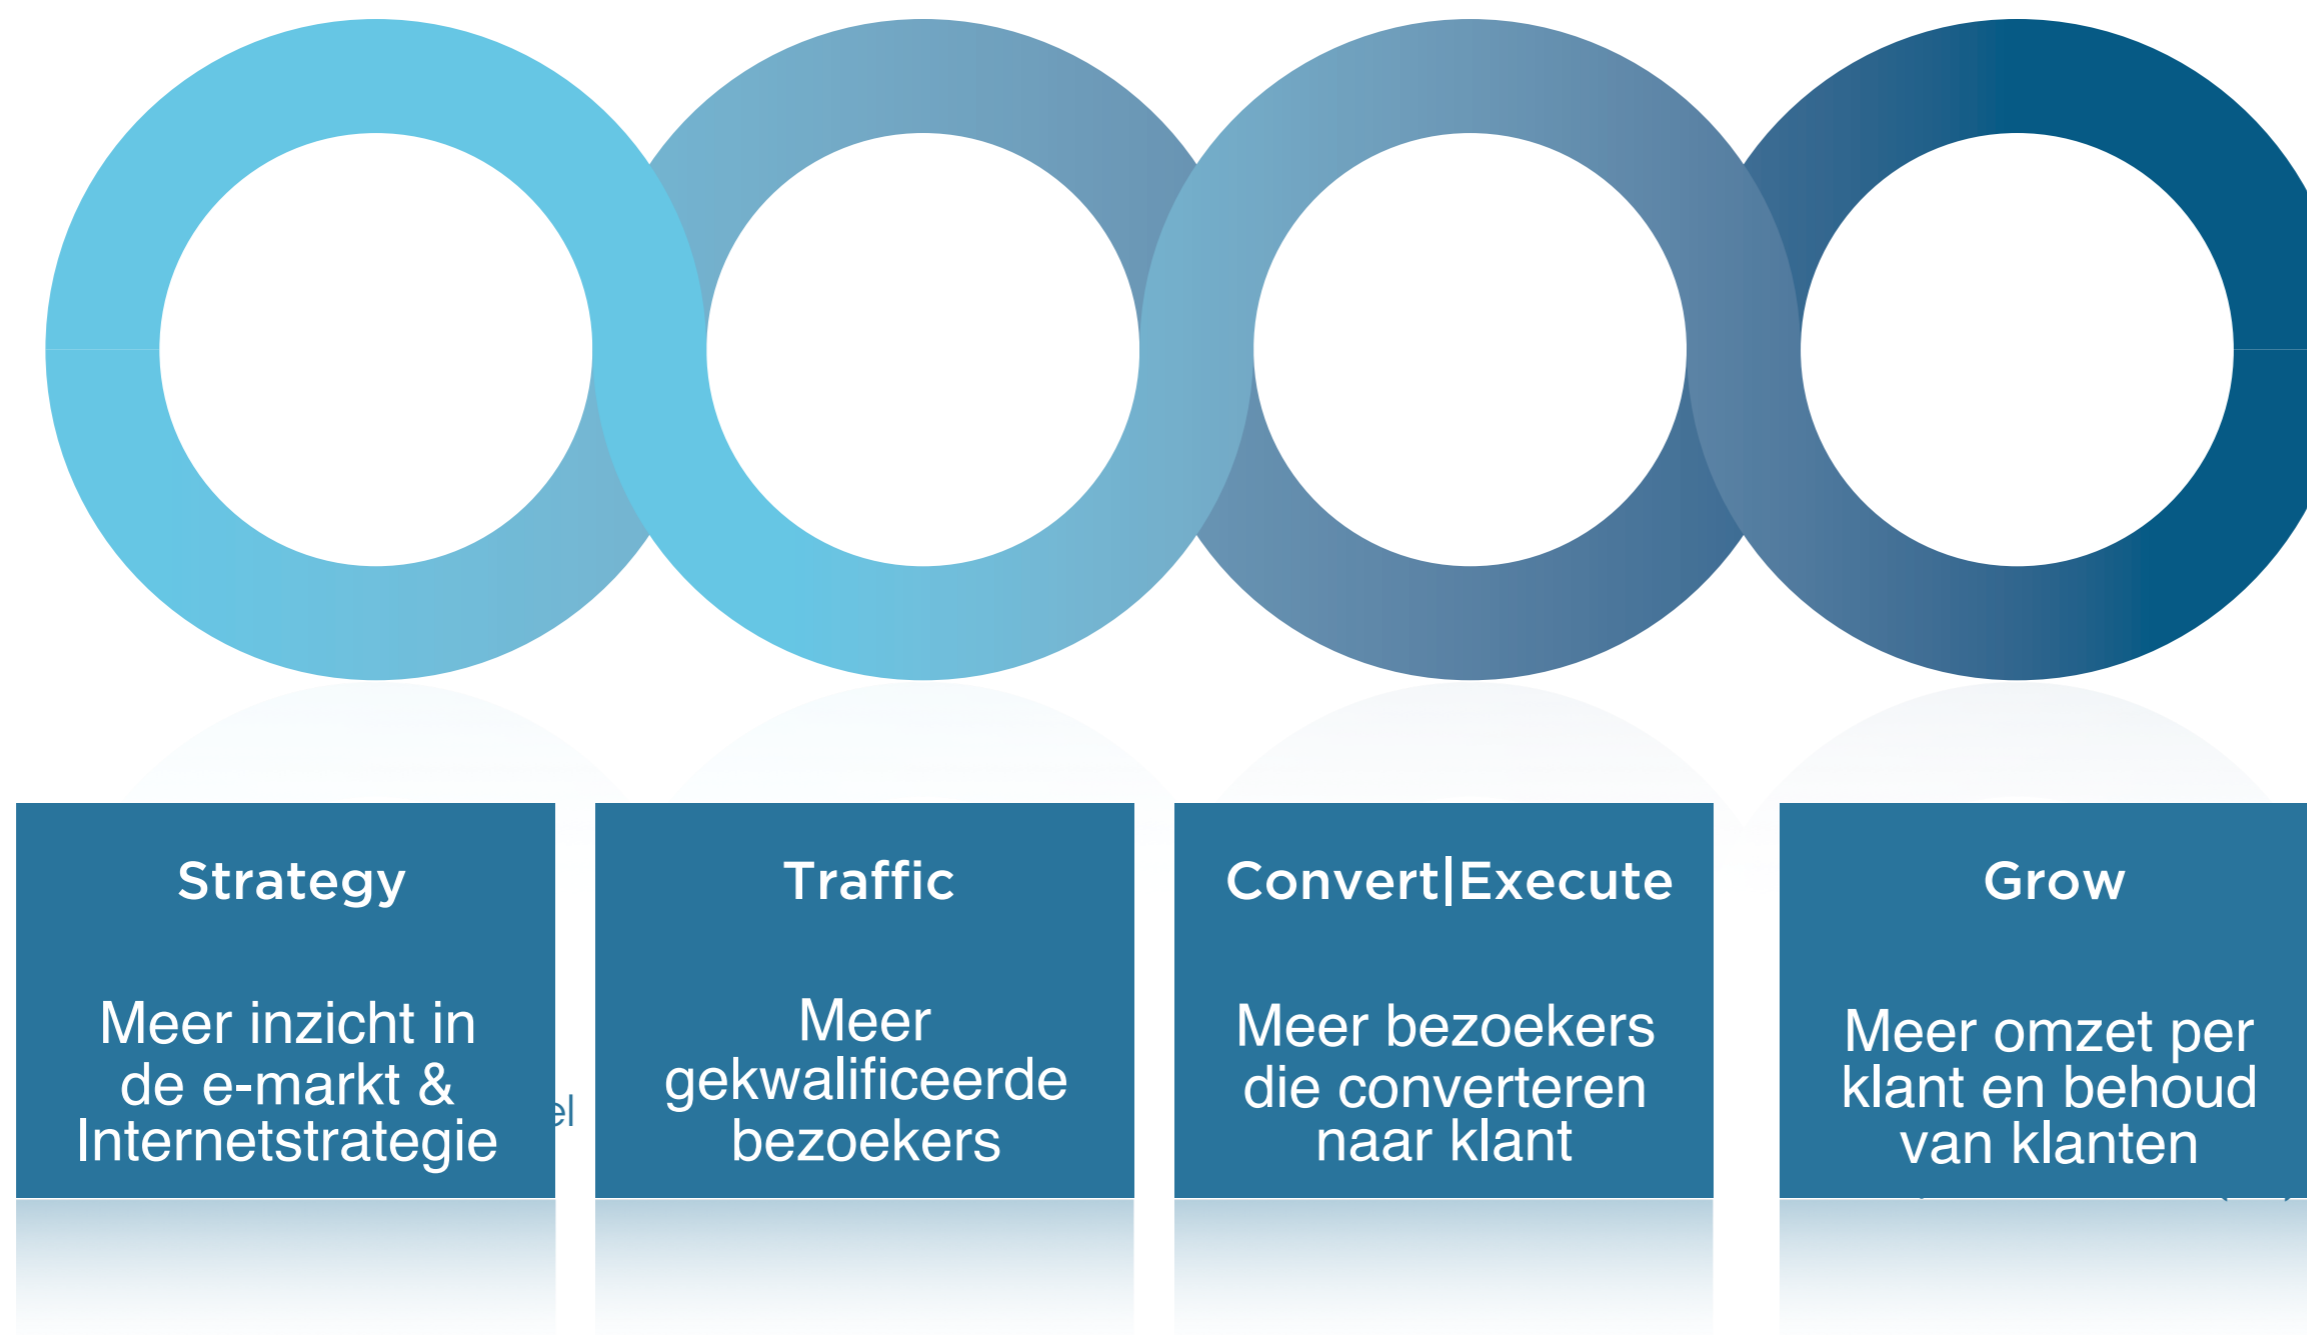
Strategy

Meer inzicht in de e-markt & Internetstrategie

Traffic

Meer gekwalificeerde bezoekers

Convert|Execute

Meer bezoekers die converteren naar klant

Grow

Meer omzet per klant en behoud van klanten